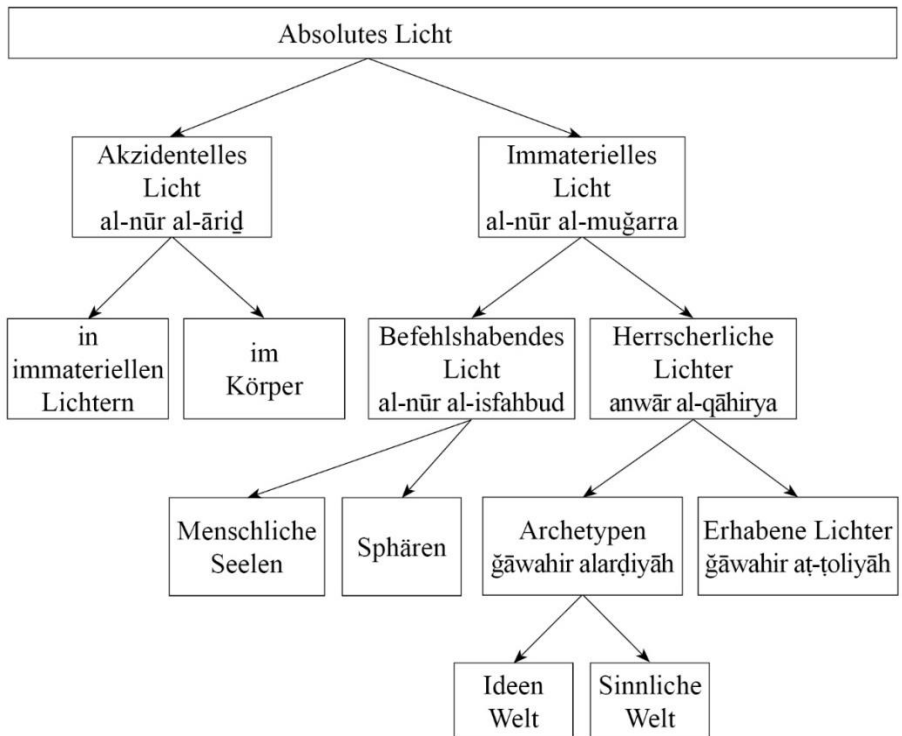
Absolutes Licht

Akzidentelles Licht al-nūr al-āriḏ

Immaterielles Licht al-nūr al-muǧarra

in immateriellen Lichtern

im Körper

Befehlshabendes Licht al-nūr al-isfahbud

Herrscherliche Lichter anwār al-qāhirya

Menschliche Seelen

Sphären

Archetypen ǧāwahir alarḍiyāh

Erhabene Lichter ǧāwahir aṭ-ṭoliyāh

Ideen Welt

Sinnliche Welt